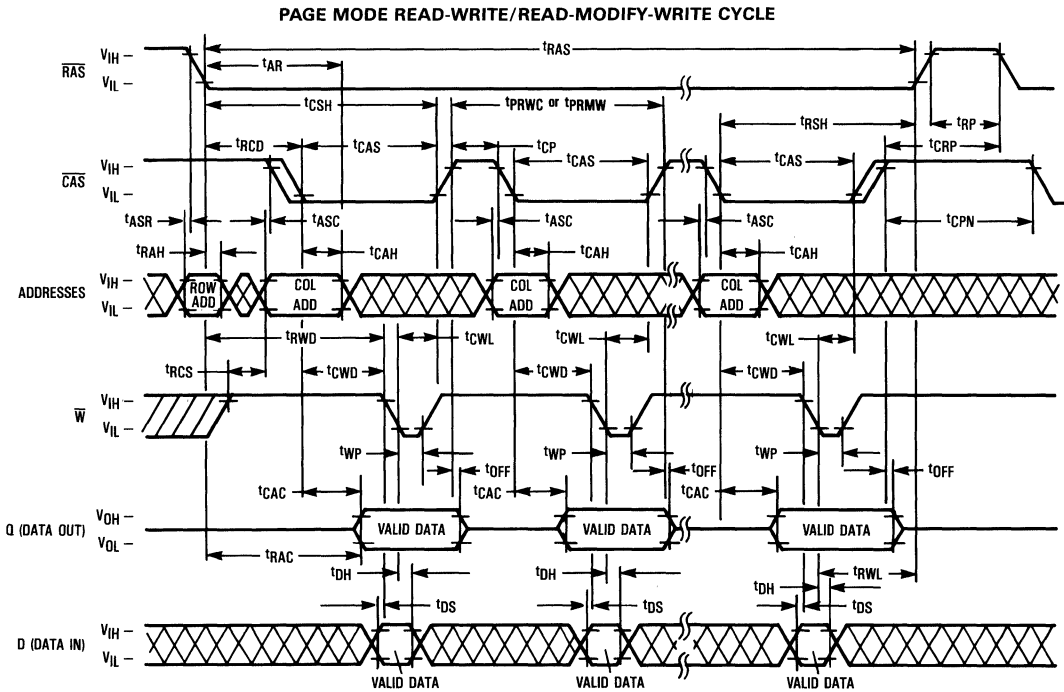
PAGE MODE READ-WRITE/READ-MODIFY-WRITE CYCLE

$\overline{RAS}$ $V_{IH}$ – $V_{IL}$ –

$t_{RAS}$ $t_{AR}$ $t_{CSH}$ $t_{PRWC}$ or $t_{PRMW}$ $t_{RSH}$ $t_{RP}$ $t_{CRP}$

$\overline{CAS}$ $V_{IH}$ – $V_{IL}$ –

$t_{RCD}$ $t_{CAS}$ $t_{CP}$ $t_{CAS}$ $t_{CAS}$ $t_{ASR}$ $t_{ASC}$ $t_{ASC}$ $t_{ASC}$ $t_{CPN}$ $t_{RAH}$ $t_{CAH}$ $t_{CAH}$ $t_{CAH}$

ADDRESSES $V_{IH}$ – $V_{IL}$ –

ROW ADD COL ADD COL ADD COL ADD

$t_{RWD}$ $t_{CWL}$ $t_{CWL}$ $t_{CWL}$ $t_{RCS}$ $t_{CWD}$ $t_{CWD}$ $t_{CWD}$

$\overline{W}$ $V_{IH}$ – $V_{IL}$ –

$t_{WP}$ $t_{OFF}$ $t_{WP}$ $t_{OFF}$ $t_{WP}$ $t_{OFF}$ $t_{CAC}$ $t_{CAC}$ $t_{CAC}$

Q (DATA OUT) $V_{OH}$ – $V_{OL}$ –

VALID DATA VALID DATA VALID DATA

$t_{RAC}$ $t_{DH}$ $t_{DH}$ $t_{DH}$ $t_{RWL}$ $t_{DS}$ $t_{DS}$ $t_{DS}$

D (DATA IN) $V_{IH}$ – $V_{IL}$ –

VALID DATA VALID DATA VALID DATA